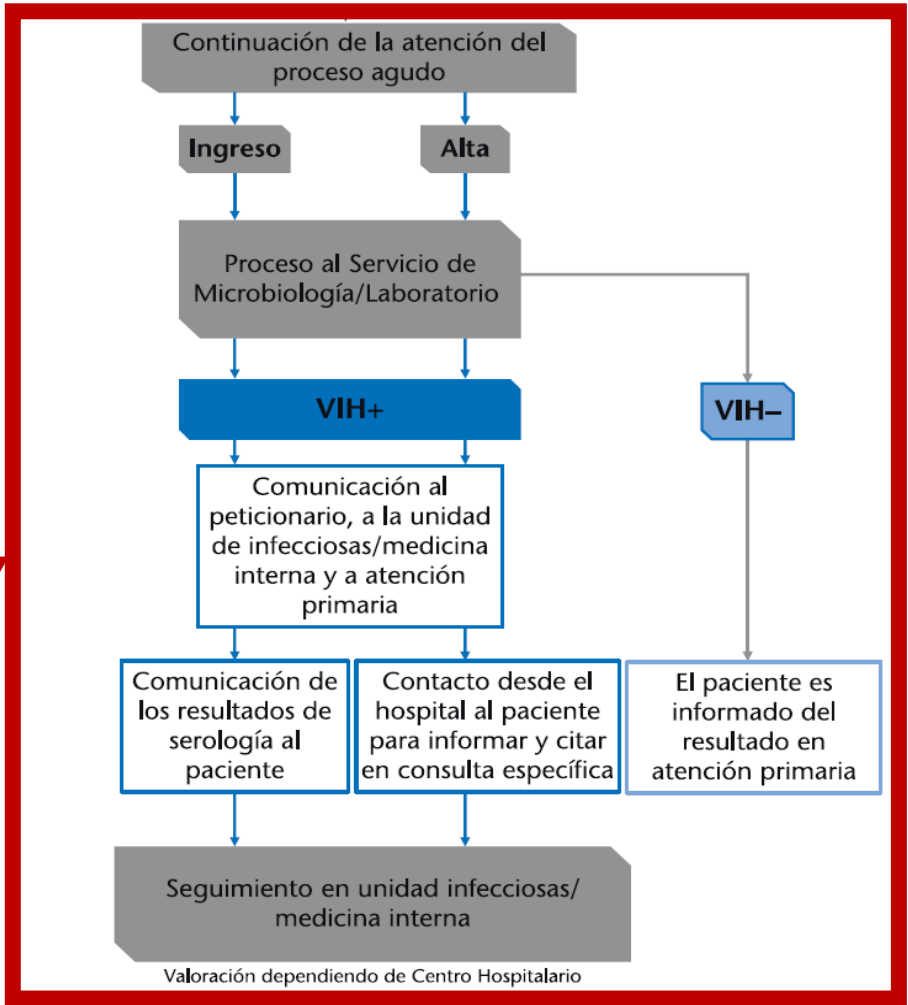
Continuación de la atención del proceso agudo

Ingreso

Alta

Proceso al Servicio de Microbiología/Laboratorio

VIH+

VIH–

Comunicación al peticionario, a la unidad de infecciosas/medicina interna y a atención primaria

Comunicación de los resultados de serología al paciente

Contacto desde el hospital al paciente para informar y citar en consulta específica

El paciente es informado del resultado en atención primaria

Seguimiento en unidad infecciosas/ medicina interna

Valoración dependiendo de Centro Hospitalario